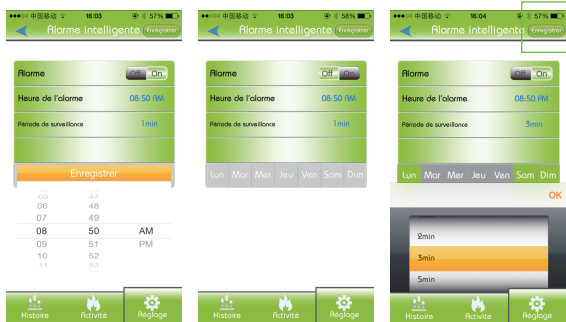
●●○○○ 中国移动 16:03 57%
Alarme intelligente Enregistrer

Alarme Off On
Heure de l'alarme 08:50 AM
Période de surveillance 1min

Enregistrer

06 47
06 48
07 49
08 50 AM
09 51 PM
10 52
11 53

Histoire Activité Réglage

●●○○○ 中国移动 16:03 58%
Alarme intelligente Enregistrer

Alarme Off On
Heure de l'alarme 08:50 AM
Période de surveillance 1min

Lun Mar Mer Jeu Ven Sam Dim

Histoire Activité Réglage

●●○○○ 中国移动 16:04 57%
Alarme intelligente Enregistrer

Alarme Off On
Heure de l'alarme 08:50 AM
Période de surveillance 3min

Lun Mar Mer Jeu Ven Sam Dim

OK

2min
3min
5min

Histoire Activité Réglage